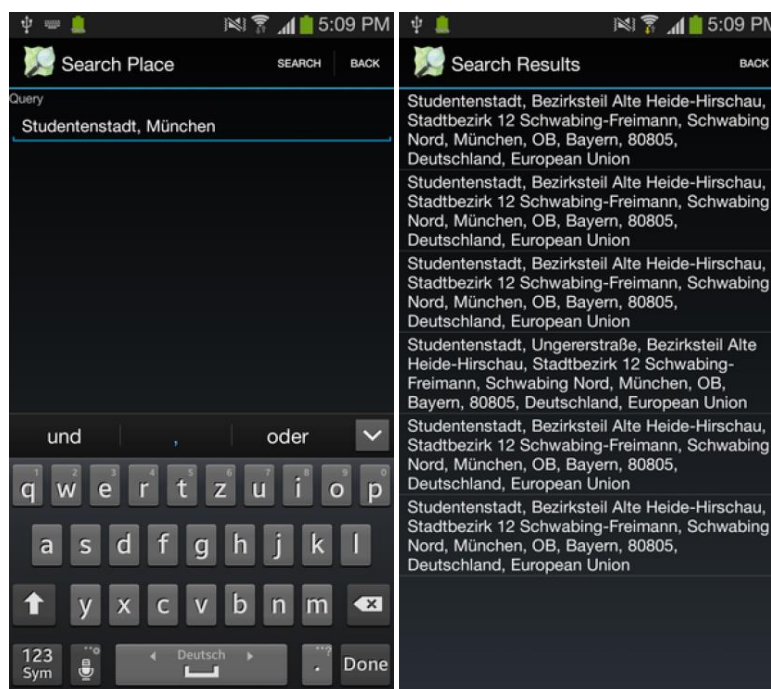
5:09 PM

Search Place

SEARCH

BACK

Query

Studentenstadt, München

und

,

oder

q w e r t z u i o p

a s d f g h j k l

y x c v b n m

123
Sym

Deutsch

Done

5:09 PM

Search Results

BACK

Studentenstadt, Bezirksteil Alte Heide-Hirschau, Stadtbezirk 12 Schwabing-Freimann, Schwabing Nord, München, OB, Bayern, 80805, Deutschland, European Union

Studentenstadt, Bezirksteil Alte Heide-Hirschau, Stadtbezirk 12 Schwabing-Freimann, Schwabing Nord, München, OB, Bayern, 80805, Deutschland, European Union

Studentenstadt, Bezirksteil Alte Heide-Hirschau, Stadtbezirk 12 Schwabing-Freimann, Schwabing Nord, München, OB, Bayern, 80805, Deutschland, European Union

Studentenstadt, Ungererstraße, Bezirksteil Alte Heide-Hirschau, Stadtbezirk 12 Schwabing-Freimann, Schwabing Nord, München, OB, Bayern, 80805, Deutschland, European Union

Studentenstadt, Bezirksteil Alte Heide-Hirschau, Stadtbezirk 12 Schwabing-Freimann, Schwabing Nord, München, OB, Bayern, 80805, Deutschland, European Union

Studentenstadt, Bezirksteil Alte Heide-Hirschau, Stadtbezirk 12 Schwabing-Freimann, Schwabing Nord, München, OB, Bayern, 80805, Deutschland, European Union